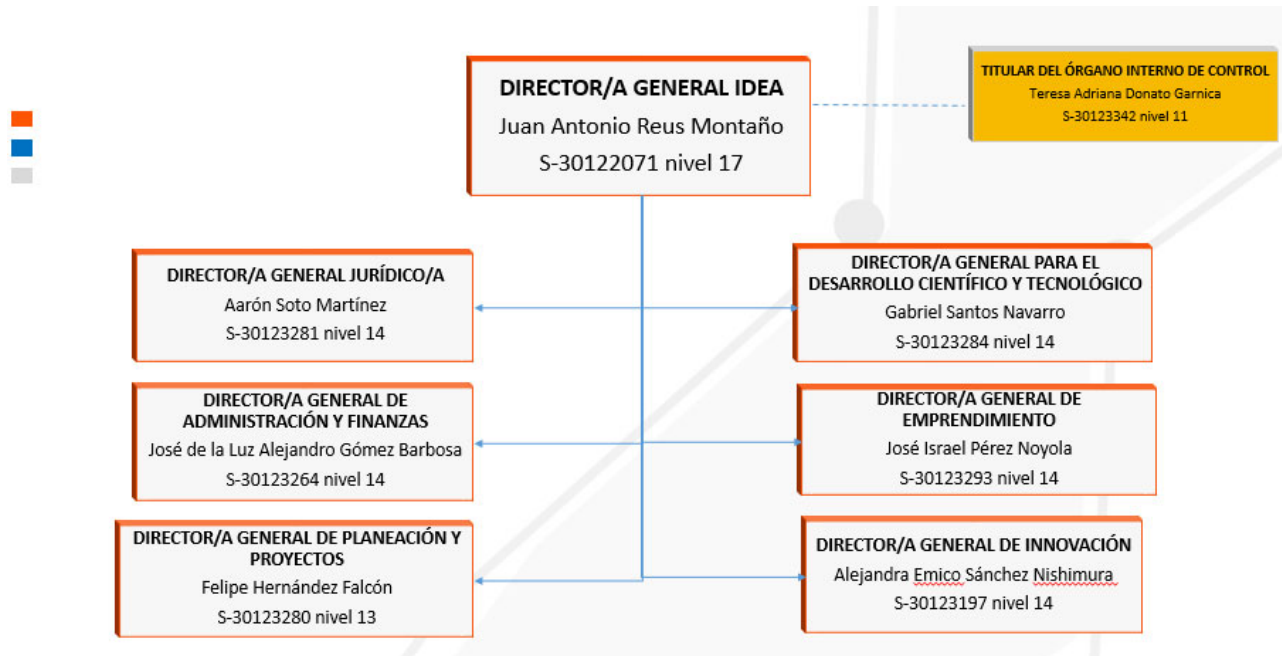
DIRECTOR/A GENERAL IDEA
Juan Antonio Reus Montaño
S-30122071 nivel 17

TITULAR DEL ÓRGANO INTERNO DE CONTROL
Teresa Adriana Donato Garnica
S-30123342 nivel 11

DIRECTOR/A GENERAL JURÍDICO/A
Aarón Soto Martínez
S-30123281 nivel 14

DIRECTOR/A GENERAL PARA EL DESARROLLO CIENTÍFICO Y TECNOLÓGICO
Gabriel Santos Navarro
S-30123284 nivel 14

DIRECTOR/A GENERAL DE ADMINISTRACIÓN Y FINANZAS
José de la Luz Alejandro Gómez Barbosa
S-30123264 nivel 14

DIRECTOR/A GENERAL DE EMPRENDIMIENTO
José Israel Pérez Noyola
S-30123293 nivel 14

DIRECTOR/A GENERAL DE PLANEACIÓN Y PROYECTOS
Felipe Hernández Falcón
S-30123280 nivel 13

DIRECTOR/A GENERAL DE INNOVACIÓN
Alejandra Emico Sánchez Nishimura
S-30123197 nivel 14